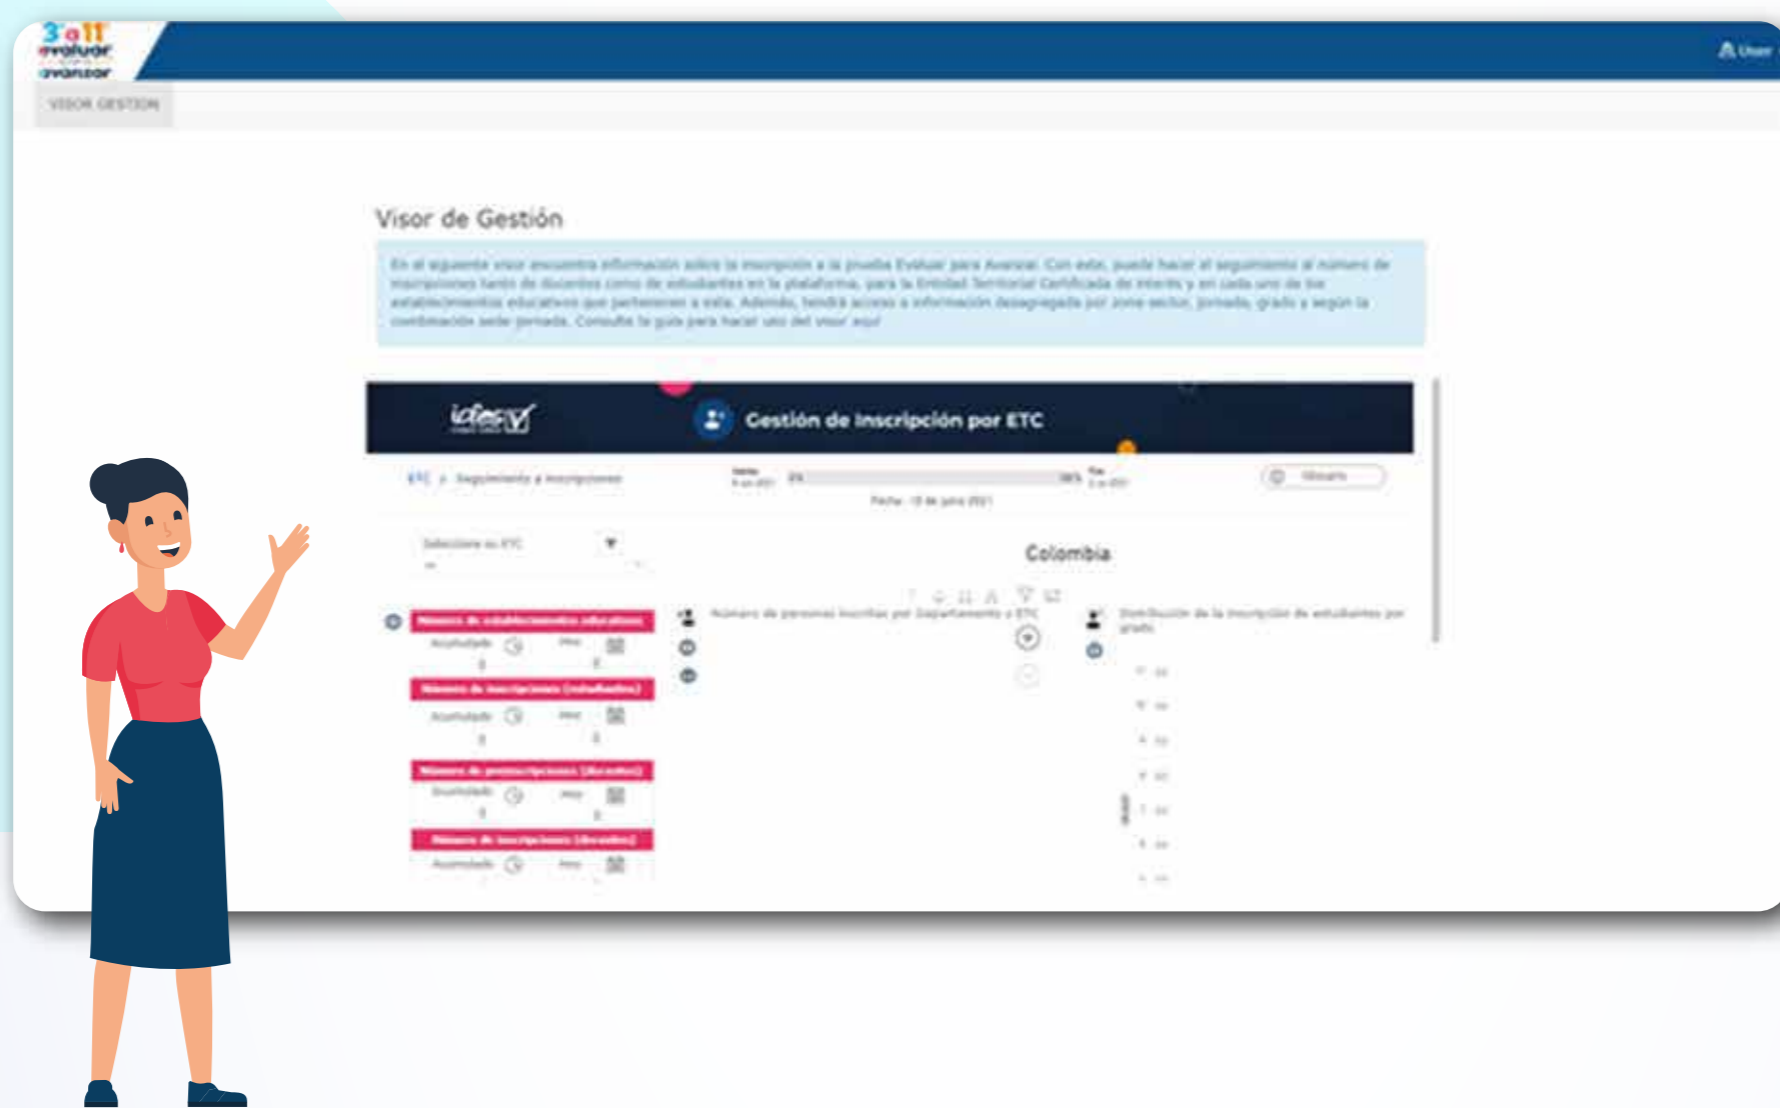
3° a 11°
evaluar
para
avanzar

Usuario

VISOR GESTIÓN

Visor de Gestión

En el siguiente visor encuentra información sobre la inscripción a la prueba Evaluar para Avanzar. Con este, puede hacer el seguimiento al número de inscripciones tanto de docentes como de estudiantes en la plataforma, para la Entidad Territorial Certificada de interés y en cada uno de los establecimientos educativos que pertenecen a esta. Además, tendrá acceso a información desagregada por zona sector, jornada, grado y según la combinación sede-jornada. Consulte la guía para hacer uso del visor aquí

icfes

Gestión de Inscripción por ETC

ETC > Seguimiento a inscripciones

Fecha: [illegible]

Glosario

Seleccione su ETC

Colombia

Número de establecimientos educativos

Acumulado

Número de inscripciones (estudiantes)

Acumulado

Número de preinscripciones (docentes)

Acumulado

Número de inscripciones (docentes)

Acumulado

Número de personas inscritas por Departamento o ETC

Distribución de la inscripción de estudiantes por grado